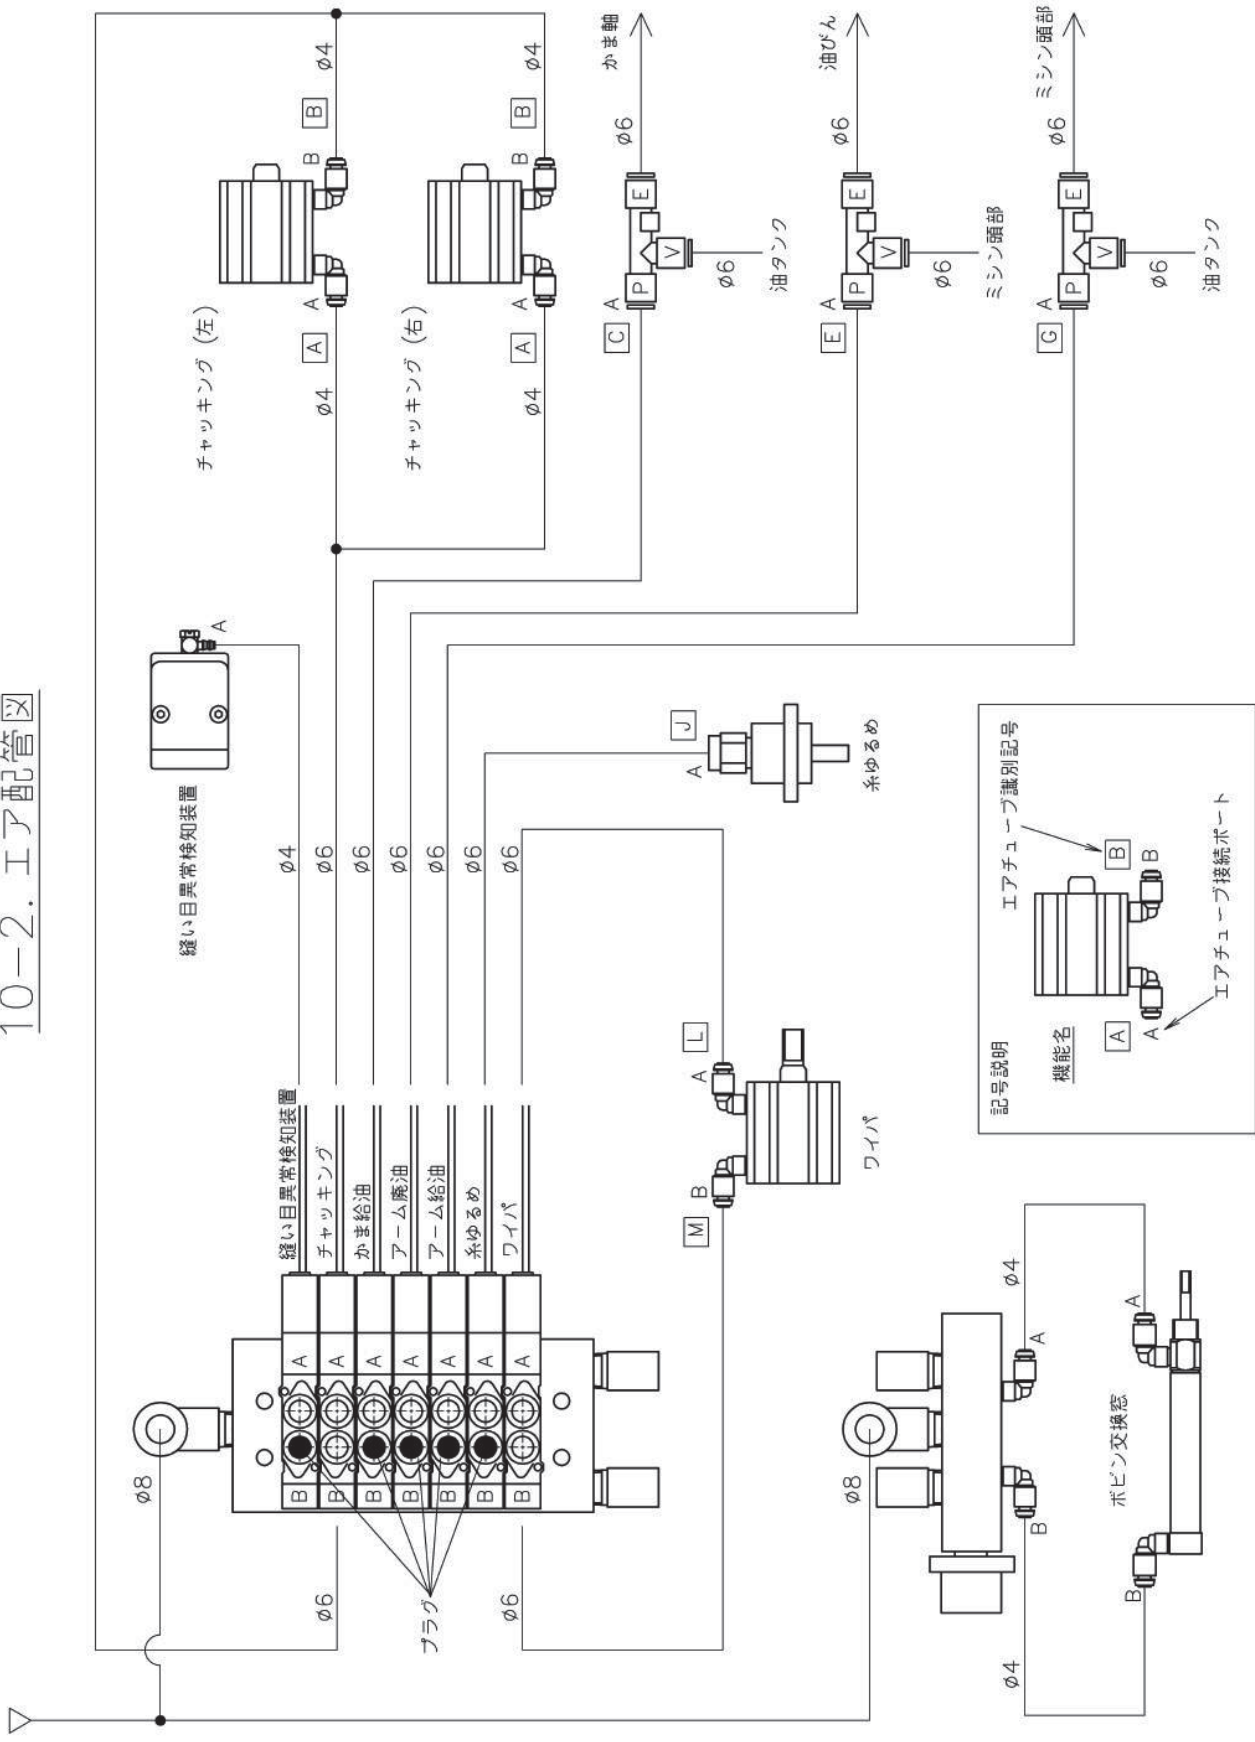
10－2. エア配管図

縫い目異常検知装置
A
ø4
ø6
ø6
ø6
ø6
ø6
ø6

チャッキング（左）
B
B
ø4
A
A
ø4

チャッキング（右）
B
B
ø4
A
A
ø4

かま軸
ø6
E
V
P
A
C
ø6
油タンク

油びん
ø6
E
V
P
A
E
ø6
ミシン頭部

ミシン頭部
ø6
E
V
P
A
G
ø6
油タンク

J
A
糸ゆるめ

縫い目異常検知装置
チャッキング
かま給油
アーム廃油
アーム給油
糸ゆるめ
ワイパ

A
A
A
A
A
A
A
B
B
B
B
B
B
B

ø8
ø6
プラグ
ø6

L
A
B
M
ワイパ

記号説明
機能名
エアチューブ識別記号
B
B
A
A
エアチューブ接続ポート

ø8
ø4
A
A
B
B
ボビン交換窓
ø4